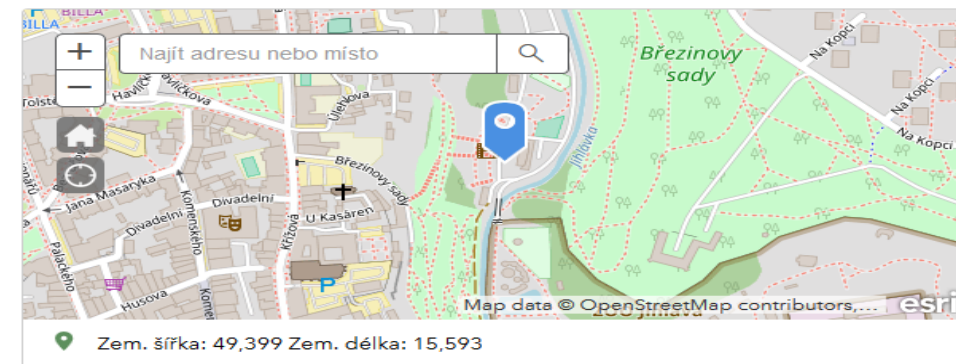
BILLA
+
−
Najít adresu nebo místo
Březinovy sady
Na Kopci
Na Kopci
Na Kopci
Tolstého
Havlíčkova
Úlehlova
Březinovy sady
Jihlávka
Jana Masaryka
Divadelní
Divadelní
Komenského
U Kasáren
Křížová
Palackého
Husova
Komenského
P
Map data © OpenStreetMap contributors,...
esri
Zem. šířka: 49,399 Zem. délka: 15,593